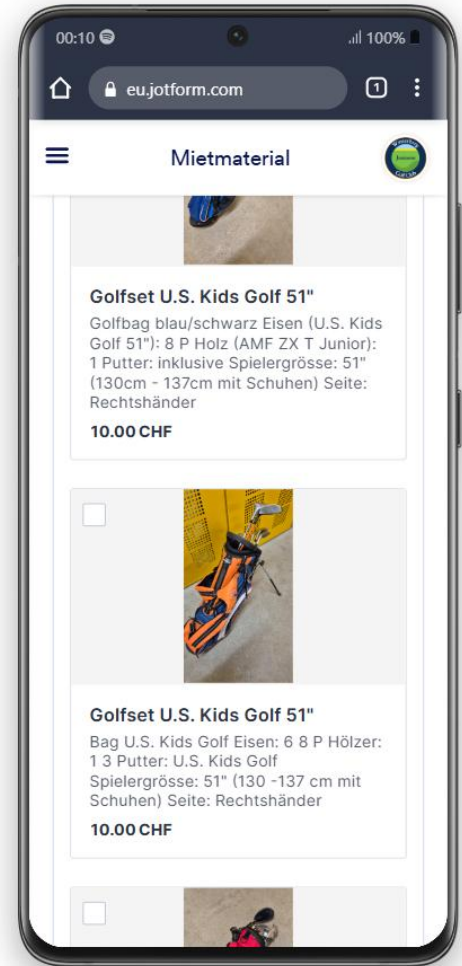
00:10 .ıll 100%

eu.jotform.com

1

Mietmaterial

Golfset U.S. Kids Golf 51"

Golfbag blau/schwarz Eisen (U.S. Kids Golf 51"): 8 P Holz (AMF ZX T Junior): 1 Putter: inklusive Spielergrösse: 51" (130cm - 137cm mit Schuhen) Seite: Rechtshänder

10.00 CHF

Golfset U.S. Kids Golf 51"

Bag U.S. Kids Golf Eisen: 6 8 P Hölzer: 1 3 Putter: U.S. Kids Golf Spielergrösse: 51" (130 -137 cm mit Schuhen) Seite: Rechtshänder

10.00 CHF